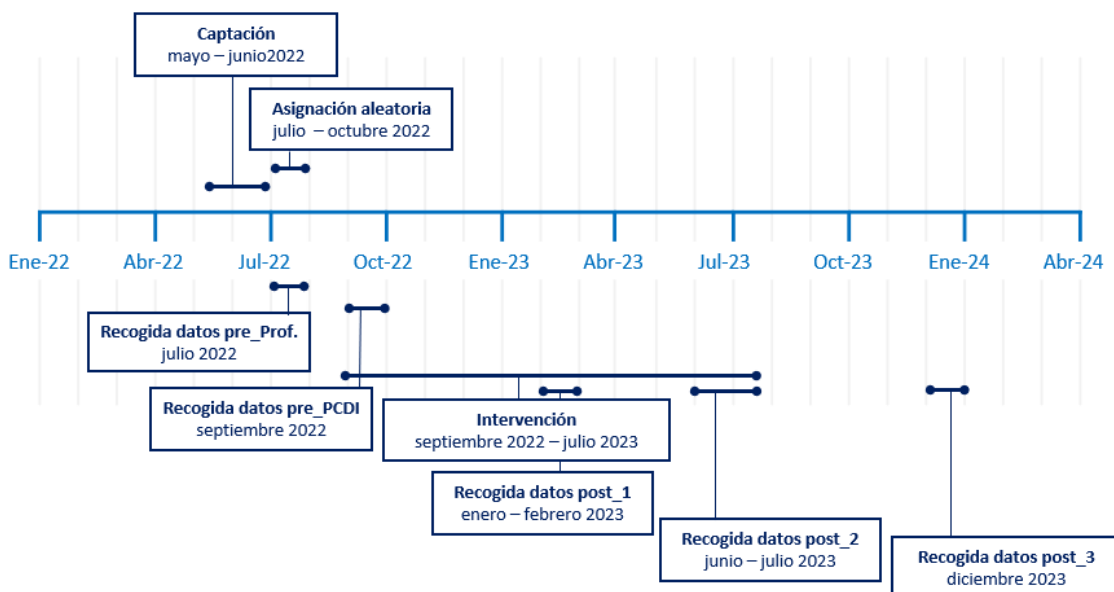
Captación
mayo – junio2022

Asignación aleatoria
julio – octubre 2022

Ene-22
Abr-22
Jul-22
Oct-22
Ene-23
Abr-23
Jul-23
Oct-23
Ene-24
Abr-24

Recogida datos pre_Prof.
julio 2022

Recogida datos pre_PCDI
septiembre 2022

Intervención
septiembre 2022 – julio 2023

Recogida datos post_1
enero – febrero 2023

Recogida datos post_2
junio – julio 2023

Recogida datos post_3
diciembre 2023